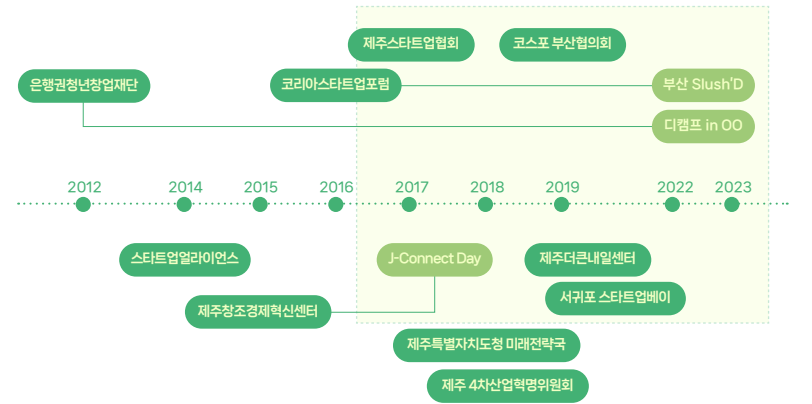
제주스타트업협회

코스포 부산협의회

은행권청년창업재단

코리아스타트업포럼

부산 Slush'D

디캠프 in OO

2012

2014

2015

2016

2017

2018

2019

2022

2023

스타트업얼라이언스

J-Connect Day

제주더큰내일센터

서귀포 스타트업베이

제주창조경제혁신센터

제주특별자치도청 미래전략국

제주 4차산업혁명위원회